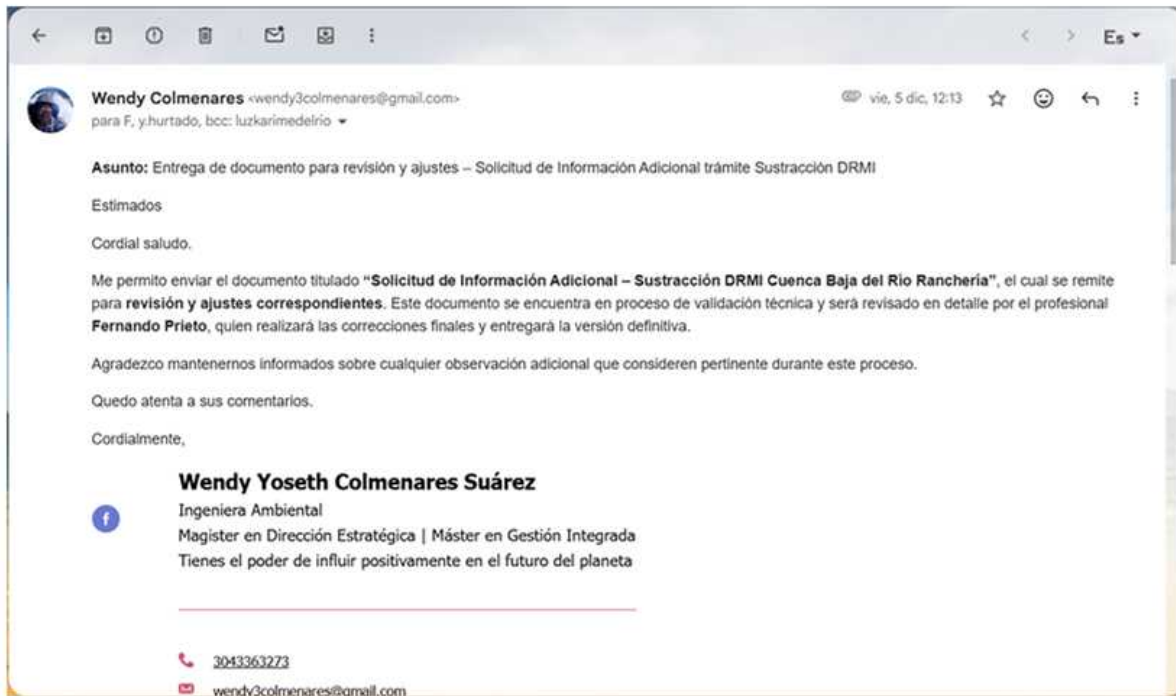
Es

Wendy Colmenares <wendy3colmenares@gmail.com>
para F, y.hurtado, bcc: luzkarimedelrio

vie, 5 dic, 12:13

Asunto: Entrega de documento para revisión y ajustes – Solicitud de Información Adicional trámite Sustracción DRMI

Estimados

Cordial saludo.

Me permito enviar el documento titulado "Solicitud de Información Adicional – Sustracción DRMI Cuenca Baja del Río Ranchería", el cual se remite para revisión y ajustes correspondientes. Este documento se encuentra en proceso de validación técnica y será revisado en detalle por el profesional Fernando Prieto, quien realizará las correcciones finales y entregará la versión definitiva.

Agradezco mantenernos informados sobre cualquier observación adicional que consideren pertinente durante este proceso.

Quedo atenta a sus comentarios.

Cordialmente,

Wendy Yoseth Colmenares Suárez
Ingeniera Ambiental
Magister en Dirección Estratégica | Máster en Gestión Integrada
Tienes el poder de influir positivamente en el futuro del planeta

3043363273
wendy3colmenares@gmail.com